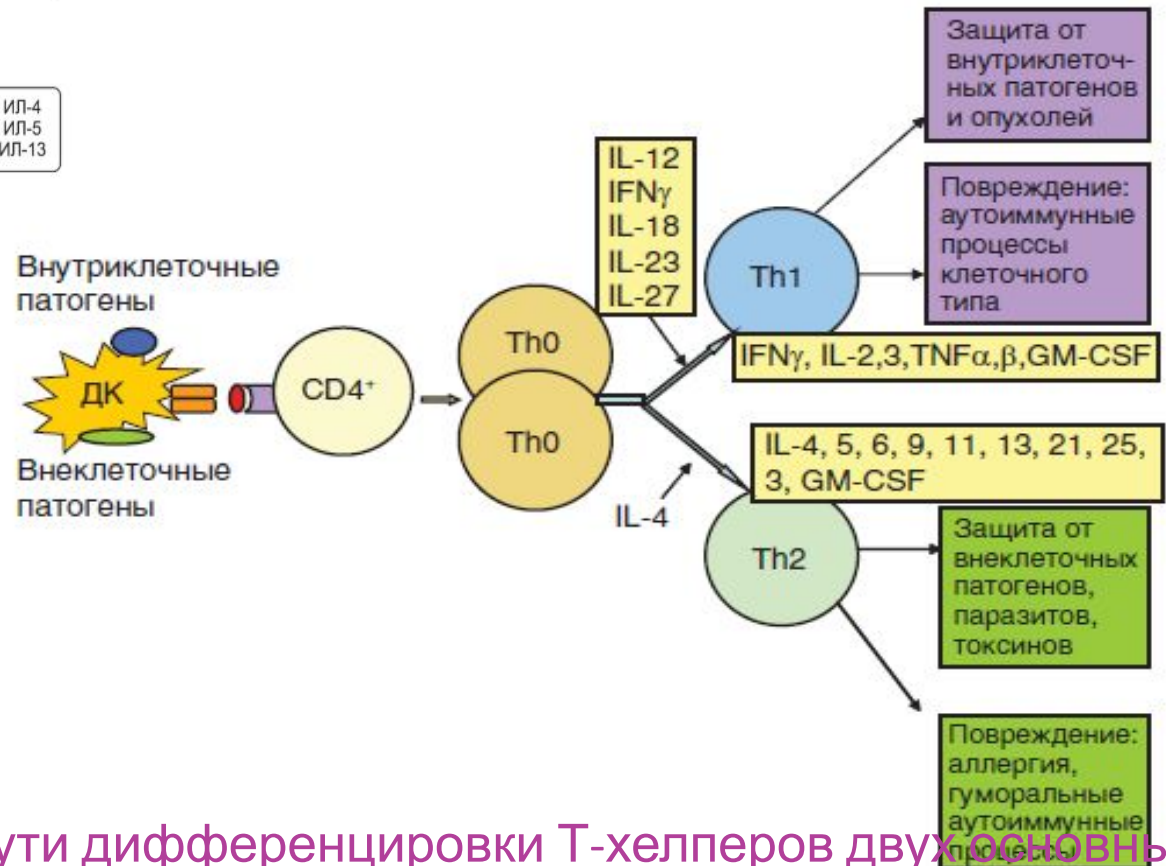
ИЛ-4
ИЛ-5
ИЛ-13

Внутриклеточные патогены

ДК

Внеклеточные патогены

CD4⁺

Th0

Th0

IL-12
IFNγ
IL-18
IL-23
IL-27

IL-4

Th1

Th2

Защита от внутриклеточных патогенов и опухолей

Повреждение: аутоиммунные процессы клеточного типа

IFNγ, IL-2,3,TNFα,β,GM-CSF

IL-4, 5, 6, 9, 11, 13, 21, 25, 3, GM-CSF

Защита от внеклеточных патогенов, паразитов, токсинов

Повреждение: аллергия, гуморальные аутоиммунные процессы

ути дифференцировки Т-хелперов двух основн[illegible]